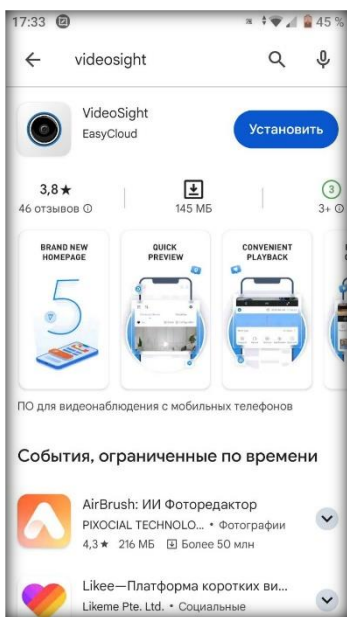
17:33 45 %

videosight

VideoSight
EasyCloud

Установить

3,8 ★
46 отзывов ⓘ

145 МБ

3
3+ ⓘ

BRAND NEW HOMEPAGE

5

QUICK PREVIEW

CONVENIENT PLAYBACK

ПО для видеонаблюдения с мобильных телефонов

События, ограниченные по времени

AirBrush: ИИ Фоторедактор
PIXOCIAL TECHNOLO... • Фотографии
4,3 ★ 216 МБ Более 50 млн

Likee—Платформа коротких ви...
Likeme Pte. Ltd. • Социальные